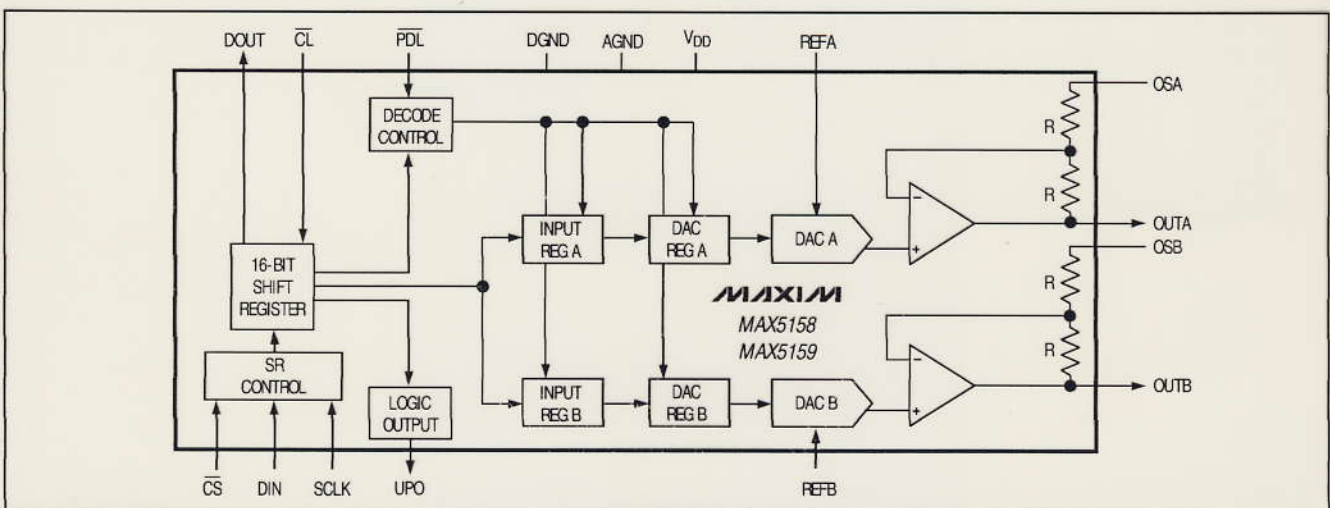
DOUT $\overline{CL}$ $\overline{PDL}$ DGND AGND $V_{DD}$ REFA

OSA

DECODE CONTROL

R

R

INPUT REG A

DAC REG A

DAC A

−

+

OUTA

OSB

16-BIT SHIFT REGISTER

MAXIM

MAX5158

MAX5159

R

R

SR CONTROL

INPUT REG B

DAC REG B

DAC B

−

+

OUTB

LOGIC OUTPUT

$\overline{CS}$ DIN SCLK UPO REFB